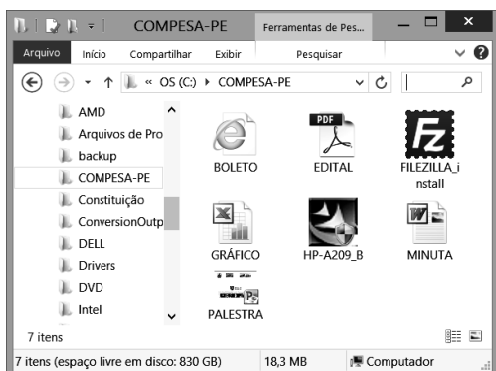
COMPESA-PE
Ferramentas de Pes...
Arquivo Início Compartilhar Exibir Pesquisar
« OS (C:) ▸ COMPESA-PE
AMD
Arquivos de Pro
backup
COMPESA-PE
Constituição
ConversionOutp
DELL
Drivers
DVD
Intel
BOLETO
PDF
EDITAL
FILEZILLA_install
GRÁFICO
HP-A209_B
MINUTA
PALESTRA
7 itens
7 itens (espaço livre em disco: 830 GB) 18,3 MB Computador